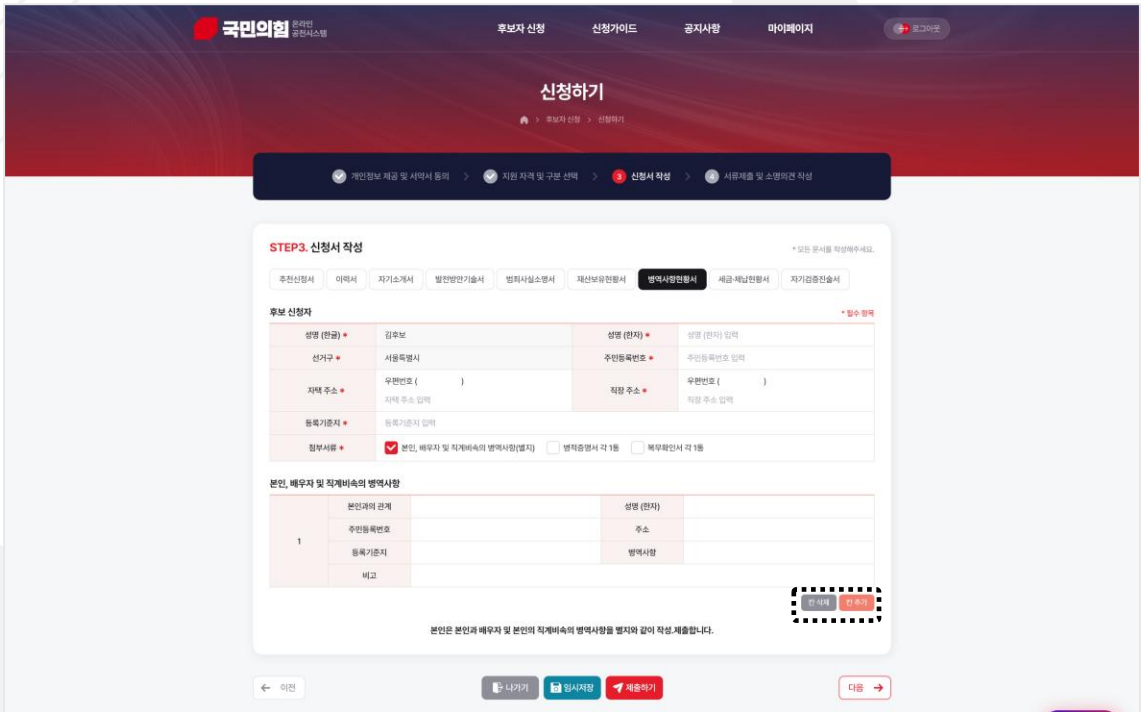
국민의힘 온라인 공천시스템

후보자 신청 신청가이드 공지사항 마이페이지

로그아웃

신청하기

후보자 신청 > 신청하기

개인정보 제공 및 서약서 동의 > 지원 자격 및 구분 선택 > 3 신청서 작성 > 4 서류제출 및 소명의견 작성

STEP3. 신청서 작성

* 모든 문서를 작성해주세요.

추천신청서 | 이력서 | 자기소개서 | 발전방안기술서 | 범죄사실소명서 | 재산보유현황서 | 병역사항현황서 | 세금·체납현황서 | 자기검증진술서

후보 신청자

* 필수 항목

| | | | |
|---|---|---|---|
| 성명 (한글) * | 김후보 | 성명 (한자) * | 성명 (한자) 입력 |
| 선거구 * | 서울특별시 | 주민등록번호 * | 주민등록번호 입력 |
| 자택 주소 * | 우편번호 ( ) 자택 주소 입력 | 직장 주소 * | 우편번호 ( ) 직장 주소 입력 |
| 등록기준지 * | 등록기준지 입력 | | |
| 첨부서류 * | 본인, 배우자 및 직계비속의 병역사항(별지) 병적증명서 각 1통 복무확인서 각 1통 | | |

본인, 배우자 및 직계비속의 병역사항

| | | | | |
|---|---|---|---|---|
| 1 | 본인과의 관계 | | 성명 (한자) | |
| | 주민등록번호 | | 주소 | |
| | 등록기준지 | | 병역사항 | |
| | 비고 | | | |

칸 삭제 칸 추가

본인은 본인과 배우자 및 본인의 직계비속의 병역사항을 별지와 같이 작성.제출합니다.

← 이전 나가기 임시저장 제출하기 다음 →